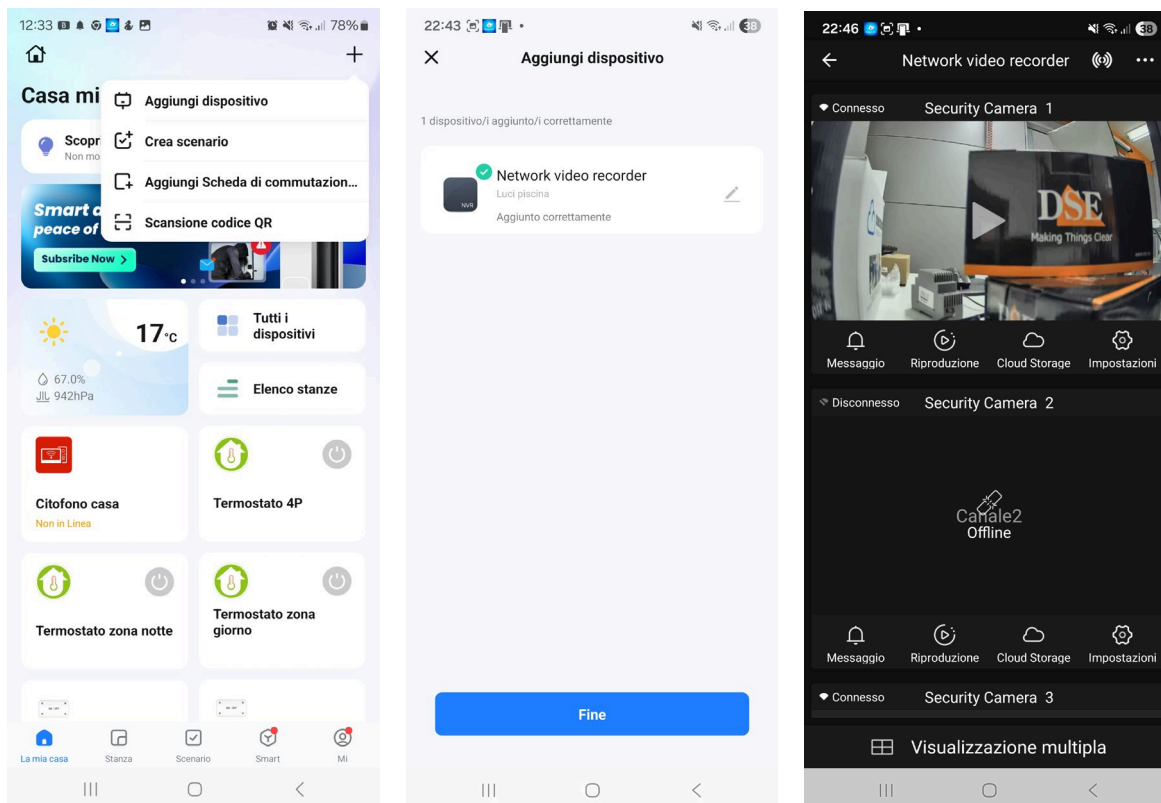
12:33 78%

Casa mi

Aggiungi dispositivo

Crea scenario

Aggiungi Scheda di commutazion...

Scansione codice QR

Scopr
Non mo

Smart
peace of

Subsribe Now >

17°C

67.0%
942hPa

Tutti i dispositivi

Elenco stanze

Citofono casa
Non in Linea

Termostato 4P

Termostato zona notte

Termostato zona giorno

La mia casa
Stanza
Scenario
Smart
Mi

22:43

Aggiungi dispositivo

1 dispositivo/i aggiunto/i correttamente

Network video recorder
Luci piscina
Aggiunto correttamente

NVR

Fine

22:46

Network video recorder

Connesso
Security Camera 1

DSE
Making Things Clear

Messaggio
Riproduzione
Cloud Storage
Impostazioni

Disconnesso
Security Camera 2

Canale2
Offline

Messaggio
Riproduzione
Cloud Storage
Impostazioni

Connesso
Security Camera 3

Visualizzazione multipla